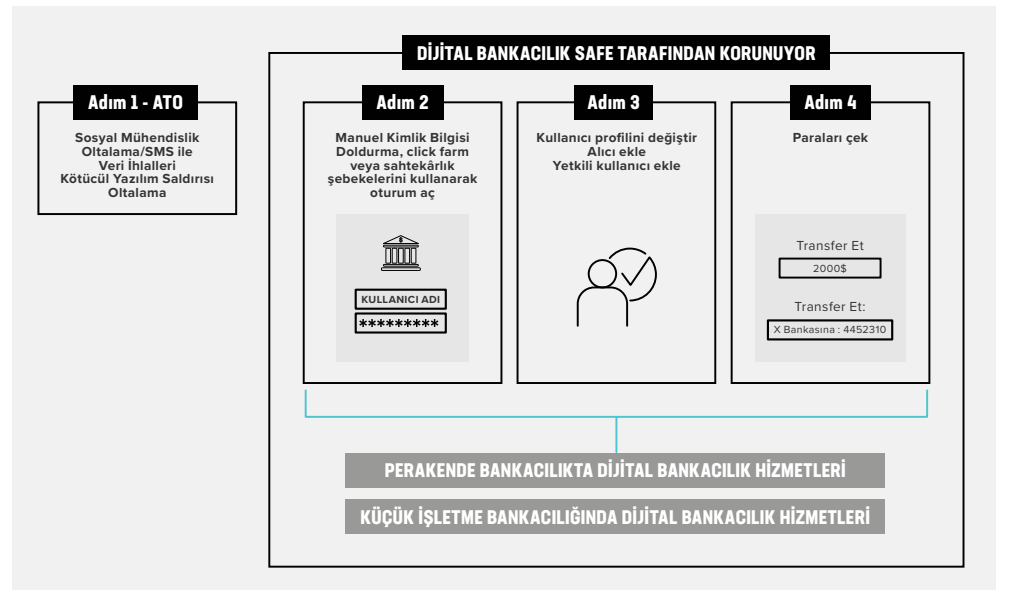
DİJİTAL BANKACILIK SAFE TARAFINDAN KORUNUYOR

Adım 1 - ATO

Sosyal Mühendislik
Oltalama/SMS ile
Veri İhlalleri
Kötücül Yazılım Saldırısı
Oltalama

Adım 2

Manuel Kimlik Bilgisi Doldurma, click farm veya sahtekârlık şebekelerini kullanarak oturum aç

KULLANICI ADI
*********

Adım 3

Kullanıcı profilini değiştir
Alıcı ekle
Yetkili kullanıcı ekle

Adım 4

Paraları çek

Transfer Et
2000$

Transfer Et:
X Bankasına : 4452310

PERAKENDE BANKACILIKTA DİJİTAL BANKACILIK HİZMETLERİ

KÜÇÜK İŞLETME BANKACILIĞINDA DİJİTAL BANKACILIK HİZMETLERİ